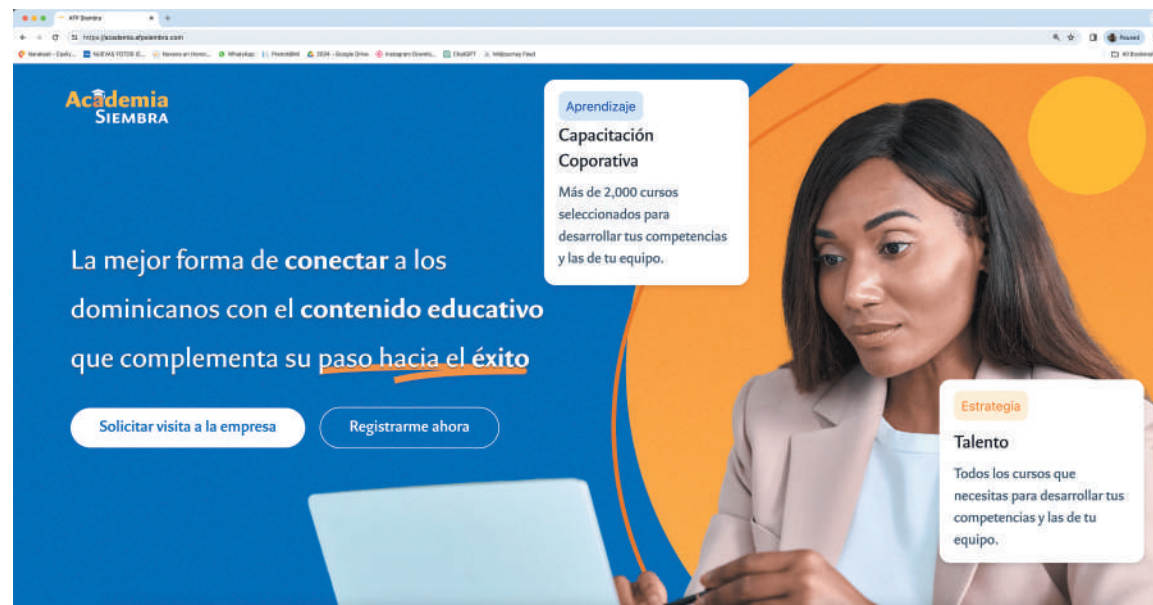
AFP Siembra
https://academia.afpsiembra.com
Paused
All Bookmarks

Academia
SIEMBRA

Aprendizaje
Capacitación Coporativa
Más de 2,000 cursos seleccionados para desarrollar tus competencias y las de tu equipo.

La mejor forma de **conectar** a los dominicanos con el **contenido educativo** que complementa su paso hacia el **éxito**

Solicitar visita a la empresa
Registrarme ahora

Estrategia
Talento
Todos los cursos que necesitas para desarrollar tus competencias y las de tu equipo.